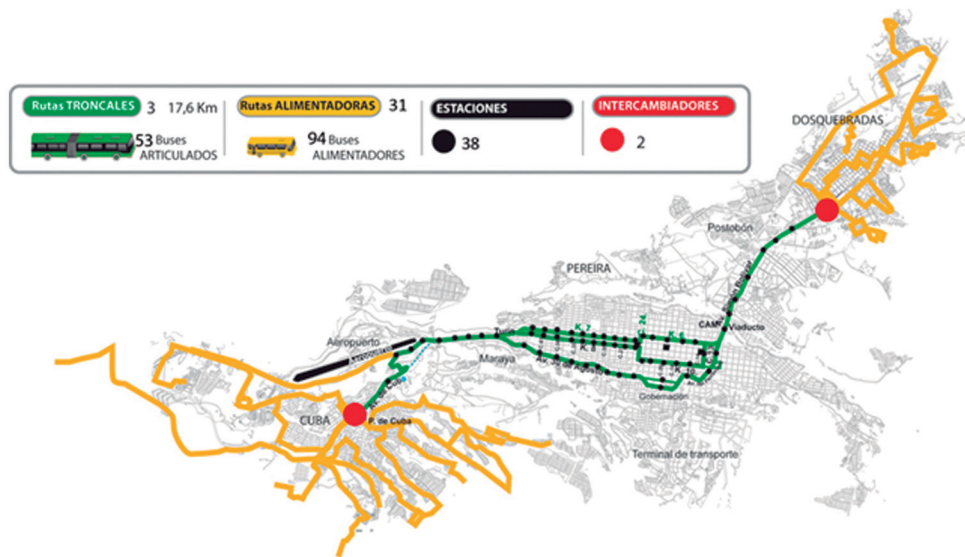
Rutas TRONCALES 3 17,6 Km

53 Buses ARTICULADOS

Rutas ALIMENTADORAS 31

94 Buses ALIMENTADORES

ESTACIONES

38

INTERCAMBIADORES

2

DOSQUEBRADAS

Postobón

PEREIRA

CAM

Viaducto

Aeropuerto

Maraya

Gobernación

CUBA

P. de Cuba

Terminal de transporte